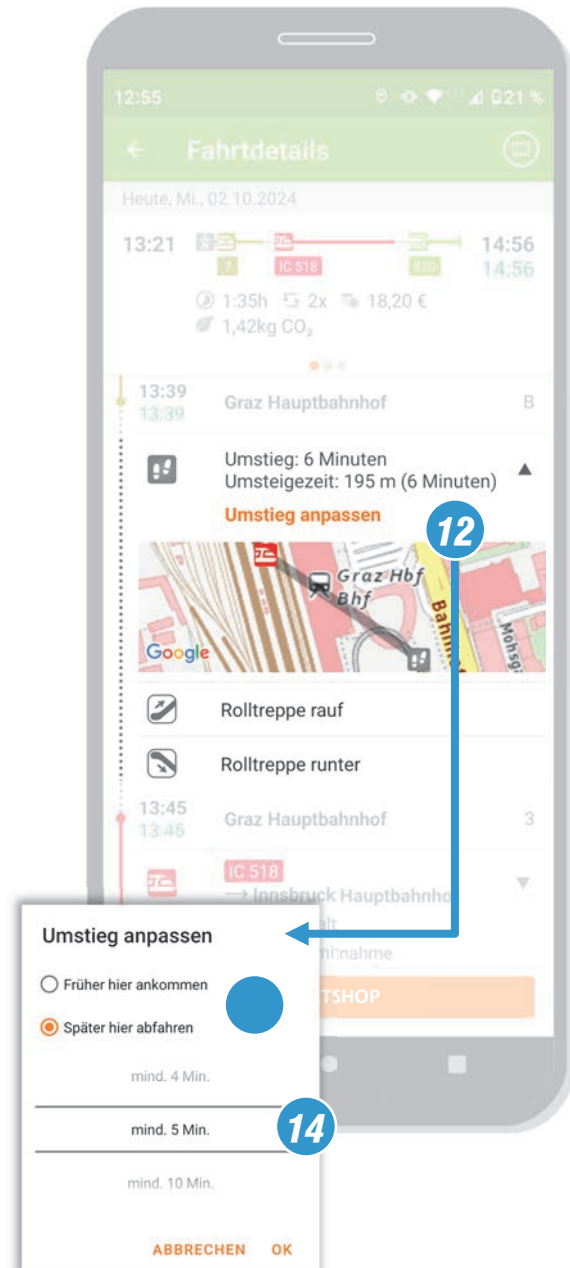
12:55 21 %

Fahrtdetails

Heute, Mi., 02.10.2024

13:21 IC 518 14:56 14:56

1:35h 2x 18,20 €
1,42kg $CO_2$

13:39 13:39 Graz Hauptbahnhof B

Umstieg: 6 Minuten
Umsteigezeit: 195 m (6 Minuten)
Umstieg anpassen

12

Graz Hbf Bhf
Google

Rolltreppe rauf

Rolltreppe runter

13:45 13:45 Graz Hauptbahnhof 3

IC 518
→ Innsbruck Hauptbahnhof

Umstieg anpassen

Früher hier ankommen

Später hier abfahren

mind. 4 Min.

mind. 5 Min.

14

mind. 10 Min.

ABBRECHEN OK